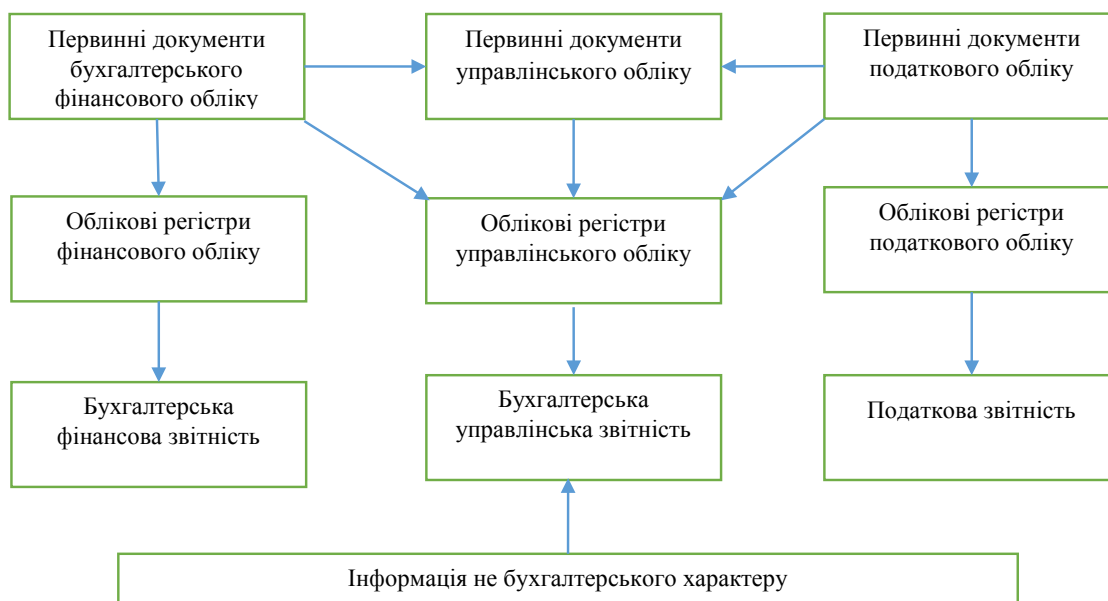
Первинні документи бухгалтерського фінансового обліку

Первинні документи управлінського обліку

Первинні документи податкового обліку

Облікові регістри фінансового обліку

Облікові регістри управлінського обліку

Облікові регістри податкового обліку

Бухгалтерська фінансова звітність

Бухгалтерська управлінська звітність

Податкова звітність

Інформація не бухгалтерського характеру